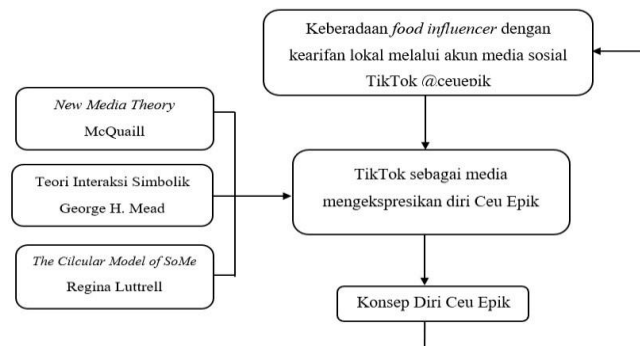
Keberadaan *food influencer* dengan kearifan lokal melalui akun media sosial TikTok @ceuepik

*New Media Theory*
McQuaill

Teori Interaksi Simbolik
George H. Mead

*The Cilcular Model of SoMe*
Regina Luttrell

TikTok sebagai media mengekspresikan diri Ceu Epik

Konsep Diri Ceu Epik